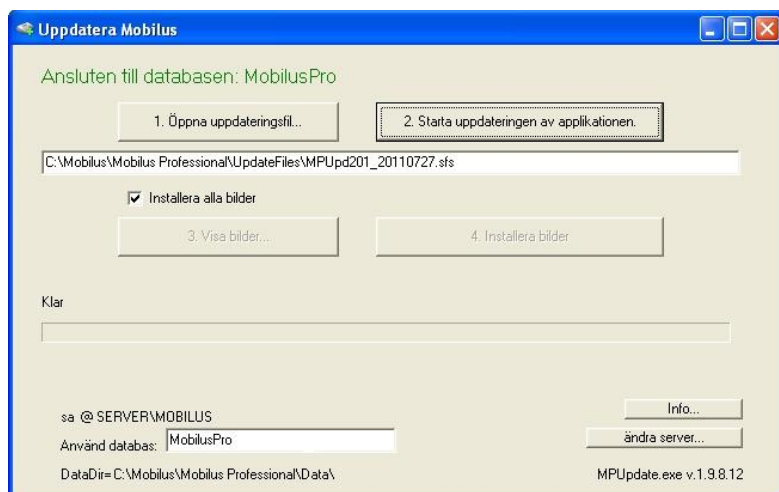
Uppdatera Mobilus

Ansluten till databasen: MobilusPro

1. Öppna uppdateringsfil...

2. Starta uppdateringen av applikationen.

C:\Mobilus\Mobilus Professional\UpdateFiles\MPUpd201_20110727.sfs

Installera alla bilder

3. Visa bilder...

4. Installera bilder

Klar

sa @ SERVER\MOBILUS

Använd databas: MobilusPro

DataDir= C:\Mobilus\Mobilus Professional\Data\

Info...

ändra server...

MPUpdate.exe v.1.9.8.12